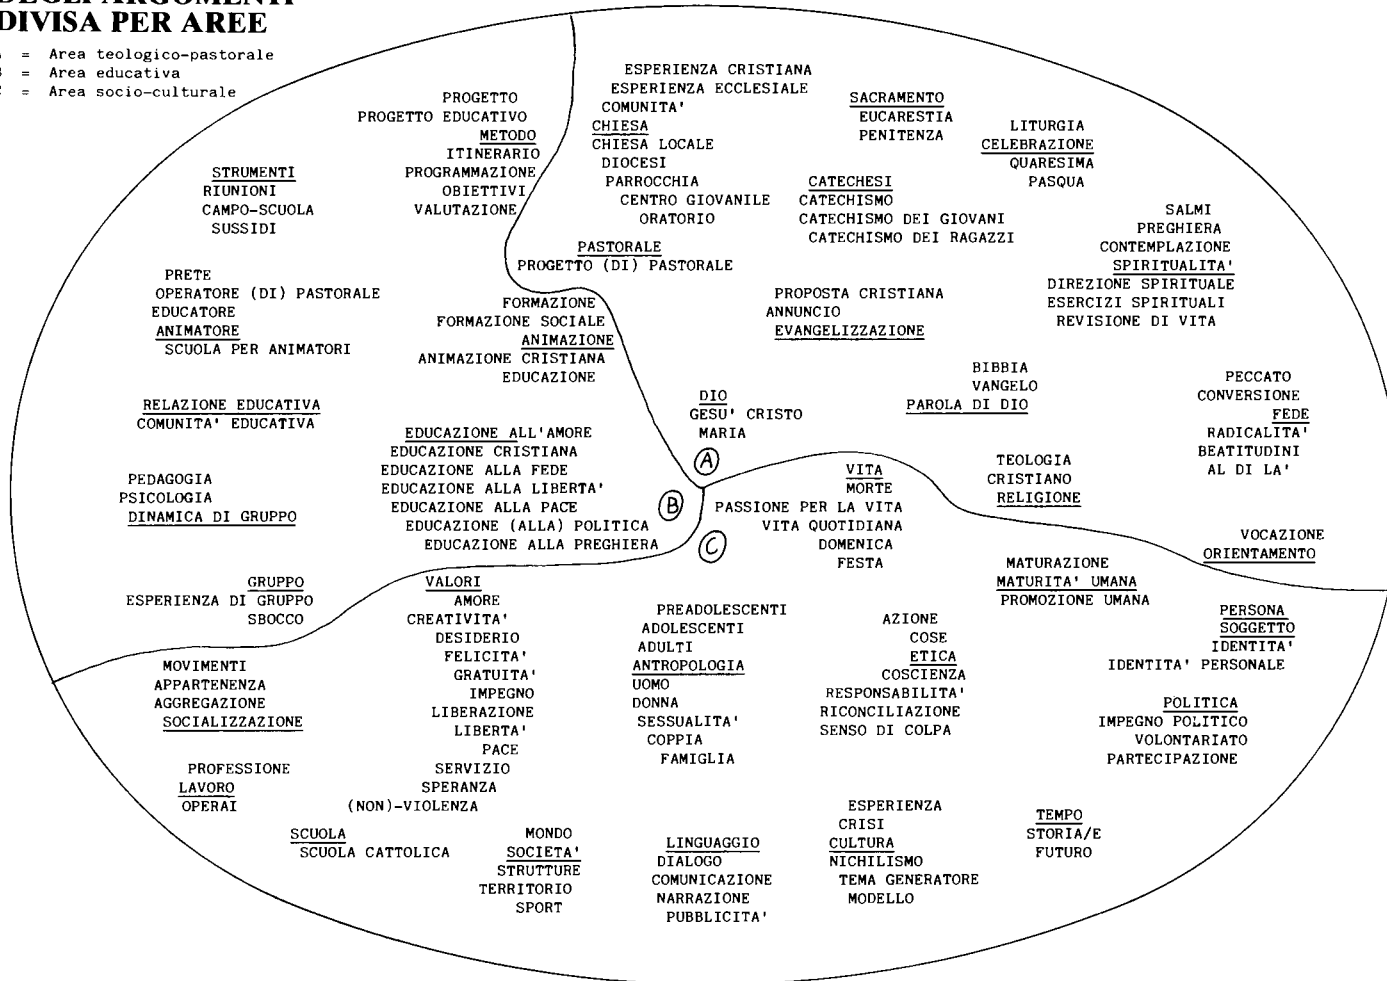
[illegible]EGLI ARGOMENTI
DIVISA PER AREE

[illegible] = Area teologico-pastorale
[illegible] = Area educativa
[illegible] = Area socio-culturale

PROGETTO
PROGETTO EDUCATIVO
METODO
ITINERARIO
PROGRAMMAZIONE
OBIETTIVI
VALUTAZIONE

STRUMENTI
RIUNIONI
CAMPO-SCUOLA
SUSSIDI

ESPERIENZA CRISTIANA
ESPERIENZA ECCLESIALE
COMUNITA'
CHIESA
CHIESA LOCALE
DIOCESI
PARROCCHIA
CENTRO GIOVANILE
ORATORIO

SACRAMENTO
EUCARESTIA
PENITENZA

LITURGIA
CELEBRAZIONE
QUARESIMA
PASQUA

CATECHESI
CATECHISMO
CATECHISMO DEI GIOVANI
CATECHISMO DEI RAGAZZI

SALMI
PREGHIERA
CONTEMPLAZIONE
SPIRITUALITA'
DIREZIONE SPIRITUALE
ESERCIZI SPIRITUALI
REVISIONE DI VITA

PASTORALE
PROGETTO (DI) PASTORALE

PRETE
OPERATORE (DI) PASTORALE
EDUCATORE
ANIMATORE
SCUOLA PER ANIMATORI

FORMAZIONE
FORMAZIONE SOCIALE
ANIMAZIONE
ANIMAZIONE CRISTIANA
EDUCAZIONE

PROPOSTA CRISTIANA
ANNUNCIO
EVANGELIZZAZIONE

BIBBIA
VANGELO
PAROLA DI DIO

PECCATO
CONVERSIONE
FEDE
RADICALITA'
BEATITUDINI
AL DI LA'

RELAZIONE EDUCATIVA
COMUNITA' EDUCATIVA

DIO
GESU' CRISTO
MARIA

EDUCAZIONE ALL'AMORE
EDUCAZIONE CRISTIANA
EDUCAZIONE ALLA FEDE
EDUCAZIONE ALLA LIBERTA'
EDUCAZIONE ALLA PACE
EDUCAZIONE (ALLA) POLITICA
EDUCAZIONE ALLA PREGHIERA

PEDAGOGIA
PSICOLOGIA
DINAMICA DI GRUPPO

A
B
C

VITA
MORTE
PASSIONE PER LA VITA
VITA QUOTIDIANA
DOMENICA
FESTA

TEOLOGIA
CRISTIANO
RELIGIONE

VOCAZIONE
ORIENTAMENTO

MATURAZIONE
MATURITA' UMANA
PROMOZIONE UMANA

GRUPPO
ESPERIENZA DI GRUPPO
SBOCCO

VALORI
AMORE
CREATIVITA'
DESIDERIO
FELICITA'
GRATUITA'
IMPEGNO
LIBERAZIONE
LIBERTA'
PACE
SERVIZIO
SPERANZA
(NON)-VIOLENZA

PREADOLESCENTI
ADOLESCENTI
ADULTI
ANTROPOLOGIA
UOMO
DONNA
SESSUALITA'
COPPIA
FAMIGLIA

AZIONE
COSE
ETICA
COSCIENZA
RESPONSABILITA'
RICONCILIAZIONE
SENSO DI COLPA

PERSONA
SOGGETTO
IDENTITA'
IDENTITA' PERSONALE

MOVIMENTI
APPARTENENZA
AGGREGAZIONE
SOCIALIZZAZIONE

POLITICA
IMPEGNO POLITICO
VOLONTARIATO
PARTECIPAZIONE

PROFESSIONE
LAVORO
OPERAI

ESPERIENZA
CRISI
CULTURA
NICHILISMO
TEMA GENERATORE
MODELLO

TEMPO
STORIA/E
FUTURO

SCUOLA
SCUOLA CATTOLICA

MONDO
SOCIETA'
STRUTTURE
TERRITORIO
SPORT

LINGUAGGIO
DIALOGO
COMUNICAZIONE
NARRAZIONE
PUBBLICITA'